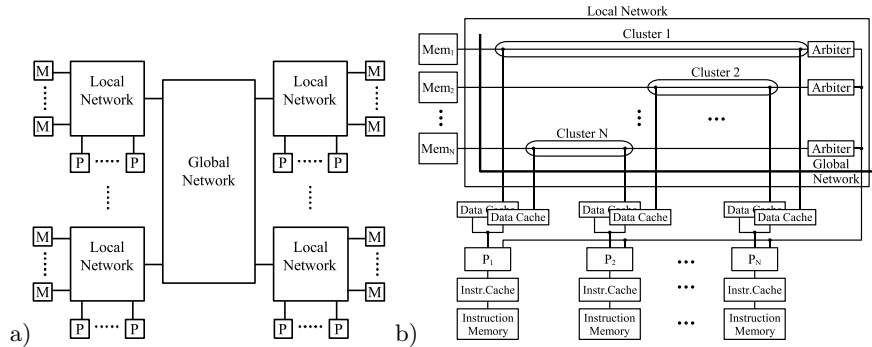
M
M
Local Network
P P
Global Network
Local Network
M
M
P P
M
M
Local Network
P P
Local Network
M
M
P P
a)

Local Network
Cluster 1
Mem$_1$
Arbiter
Cluster 2
Mem$_2$
Arbiter
Cluster N
Mem$_N$
Arbiter
Global Network
Data Cache
Data Cache
Data Cache
Data Cache
Data Cache
Data Cache
P$_1$
P$_2$
P$_N$
Instr.Cache
Instr.Cache
Instr.Cache
Instruction Memory
Instruction Memory
Instruction Memory
b)